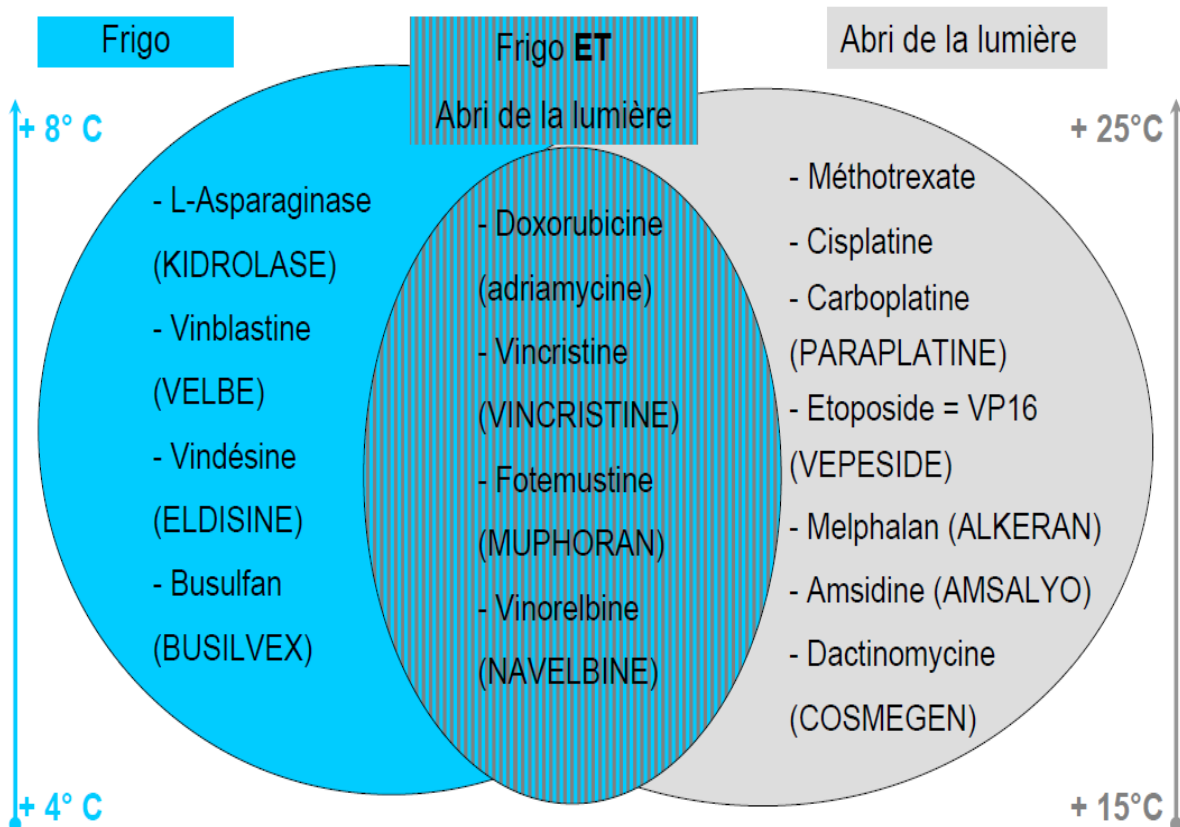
Frigo

Frigo **ET**

Abri de la lumière

Abri de la lumière

+ 8° C

+ 25°C

- L-Asparaginase (KIDROLASE)
- Vinblastine (VELBE)
- Vindésine (ELDISINE)
- Busulfan (BUSILVEX)

- Doxorubicine (adriamycine)
- Vincristine (VINCRISTINE)
- Fotemustine (MUPHORAN)
- Vinorelbine (NAVELBINE)

- Méthotrexate
- Cisplatine
- Carboplatine (PARAPLATINE)
- Etoposide = VP16 (VEPESIDE)
- Melphalan (ALKERAN)
- Amsidine (AMSALYO)
- Dactinomycine (COSMEGEN)

+ 4° C

+ 15°C